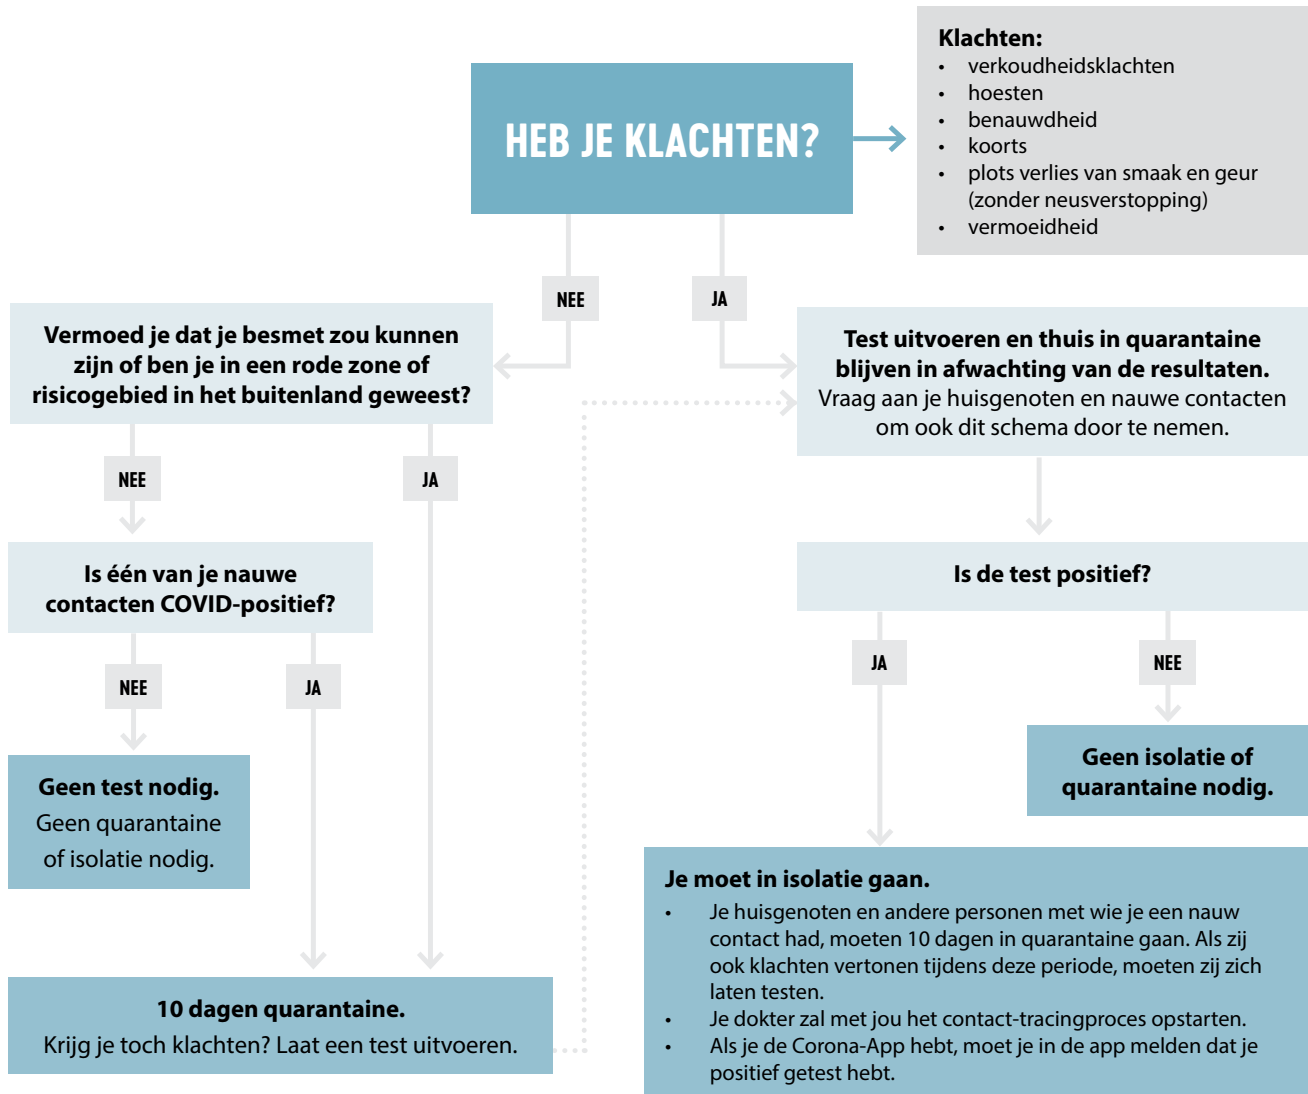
HEB JE KLACHTEN?

Klachten:
- verkoudheidsklachten
- hoesten
- benauwdheid
- koorts
- plots verlies van smaak en geur (zonder neusverstopping)
- vermoeidheid

NEE

JA

Vermoed je dat je besmet zou kunnen zijn of ben je in een rode zone of risicogebied in het buitenland geweest?

Test uitvoeren en thuis in quarantaine blijven in afwachting van de resultaten.
Vraag aan je huisgenoten en nauwe contacten om ook dit schema door te nemen.

NEE

JA

Is één van je nauwe contacten COVID-positief?

Is de test positief?

NEE

JA

JA

NEE

Geen test nodig.
Geen quarantaine of isolatie nodig.

Geen isolatie of quarantaine nodig.

Je moet in isolatie gaan.
- Je huisgenoten en andere personen met wie je een nauw contact had, moeten 10 dagen in quarantaine gaan. Als zij ook klachten vertonen tijdens deze periode, moeten zij zich laten testen.
- Je dokter zal met jou het contact-tracingproces opstarten.
- Als je de Corona-App hebt, moet je in de app melden dat je positief getest hebt.

10 dagen quarantaine.
Krijg je toch klachten? Laat een test uitvoeren.